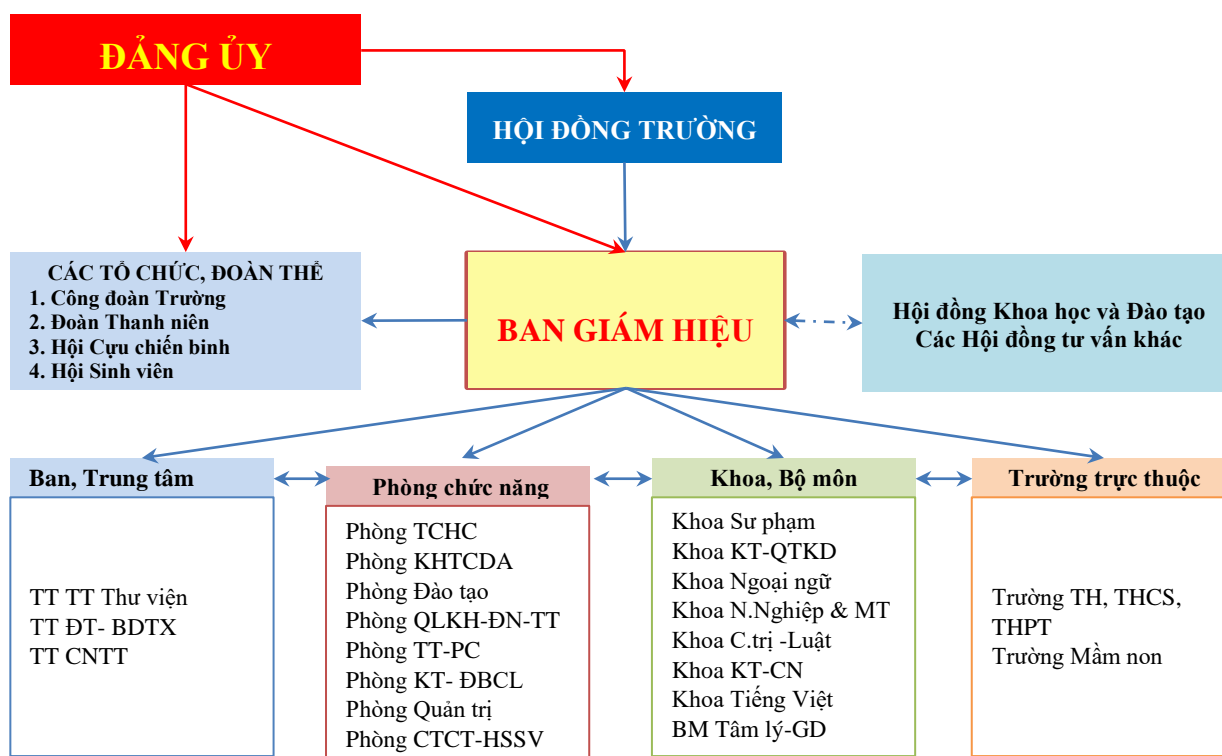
ĐẢNG ỦY

HỘI ĐỒNG TRƯỜNG

CÁC TỔ CHỨC, ĐOÀN THỂ
1. Công đoàn Trường
2. Đoàn Thanh niên
3. Hội Cựu chiến binh
4. Hội Sinh viên

BAN GIÁM HIỆU

Hội đồng Khoa học và Đào tạo
Các Hội đồng tư vấn khác

Ban, Trung tâm

TT TT Thư viện
TT ĐT- BDTX
TT CNTT

Phòng chức năng

Phòng TCHC
Phòng KHTCDA
Phòng Đào tạo
Phòng QLKH-ĐN-TT
Phòng TT-PC
Phòng KT- ĐBCL
Phòng Quản trị
Phòng CTCT-HSSV

Khoa, Bộ môn

Khoa Sư phạm
Khoa KT-QTKD
Khoa Ngoại ngữ
Khoa N.Nghiệp & MT
Khoa C.trị -Luật
Khoa KT-CN
Khoa Tiếng Việt
BM Tâm lý-GD

Trường trực thuộc

Trường TH, THCS, THPT
Trường Mầm non